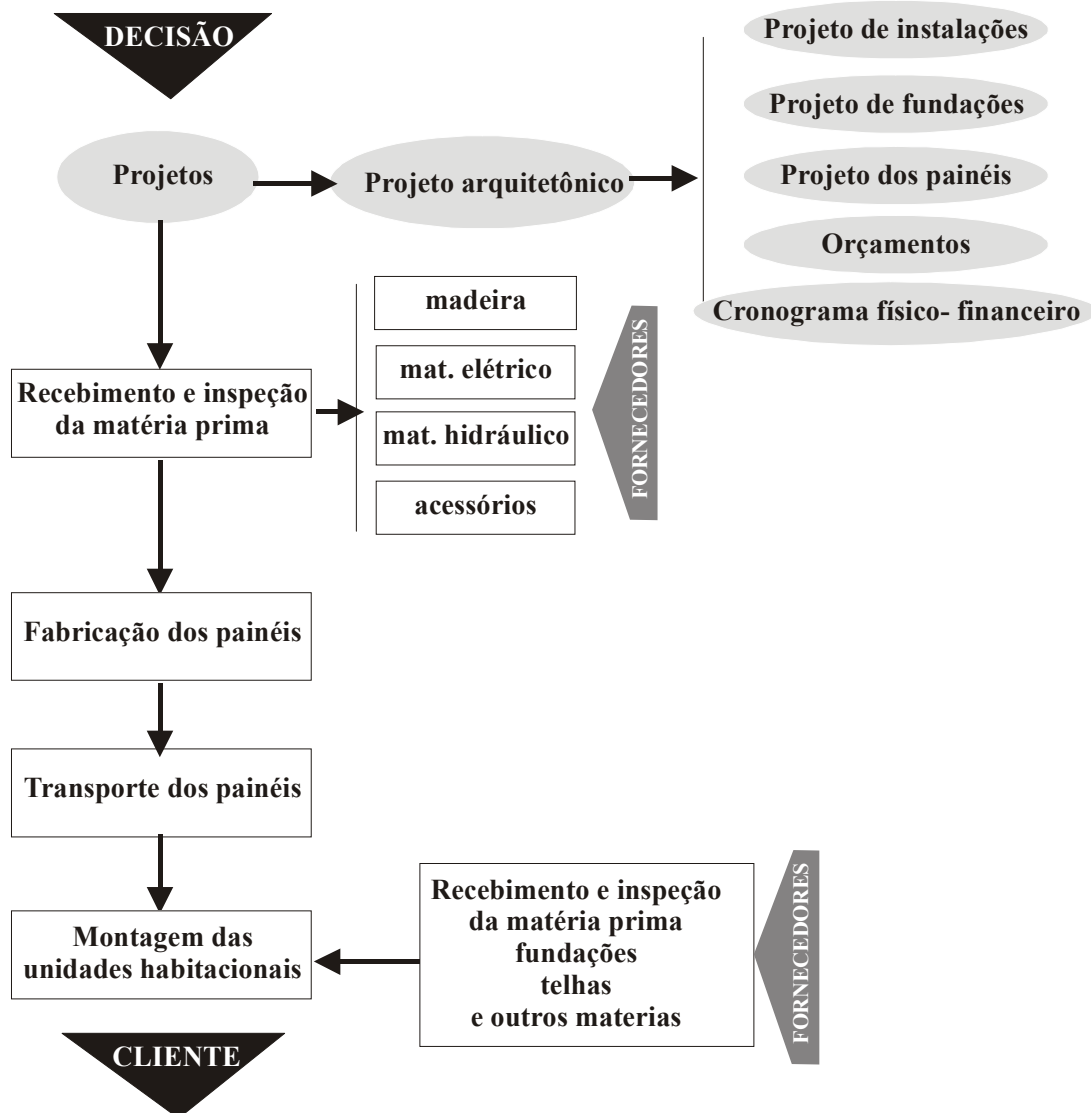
DECISÃO

Projetos

Projeto arquitetônico

Projeto de instalações

Projeto de fundações

Projeto dos painéis

Orçamentos

Cronograma físico- financeiro

Recebimento e inspeção da matéria prima

madeira

mat. elétrico

mat. hidráulico

acessórios

FORNECEDORES

Fabricação dos painéis

Transporte dos painéis

Montagem das unidades habitacionais

Recebimento e inspeção da matéria prima fundações telhas e outros materias

FORNECEDORES

CLIENTE